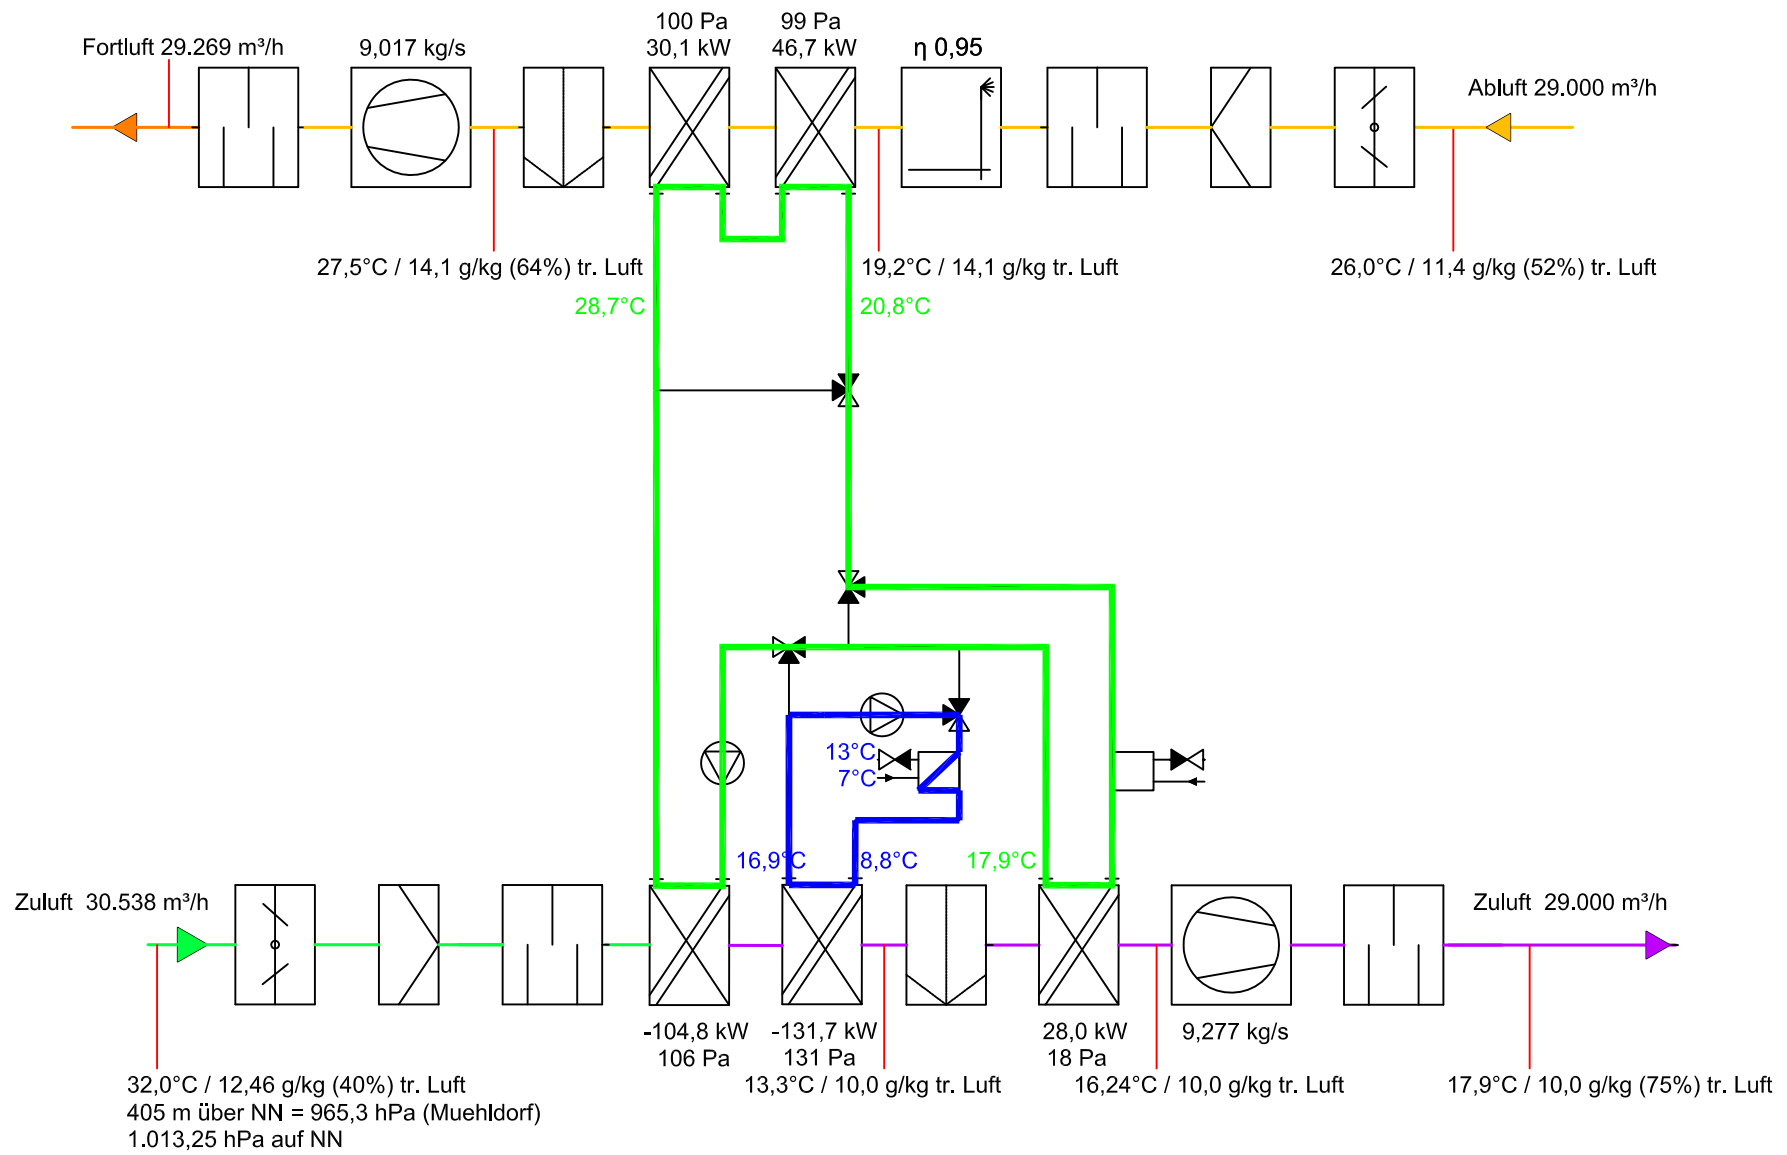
Fortluft 29.269 m³/h
9,017 kg/s
100 Pa
30,1 kW
99 Pa
46,7 kW
η 0,95
Abluft 29.000 m³/h

27,5°C / 14,1 g/kg (64%) tr. Luft
19,2°C / 14,1 g/kg tr. Luft
26,0°C / 11,4 g/kg (52%) tr. Luft

28,7°C
20,8°C

13°C
7°C

16,9°C
8,8°C
17,9°C

Zuluft 30.538 m³/h
Zuluft 29.000 m³/h

-104,8 kW
106 Pa
-131,7 kW
131 Pa
28,0 kW
18 Pa
9,277 kg/s

32,0°C / 12,46 g/kg (40%) tr. Luft
405 m über NN = 965,3 hPa (Muehldorf)
1.013,25 hPa auf NN
13,3°C / 10,0 g/kg tr. Luft
16,24°C / 10,0 g/kg tr. Luft
17,9°C / 10,0 g/kg (75%) tr. Luft